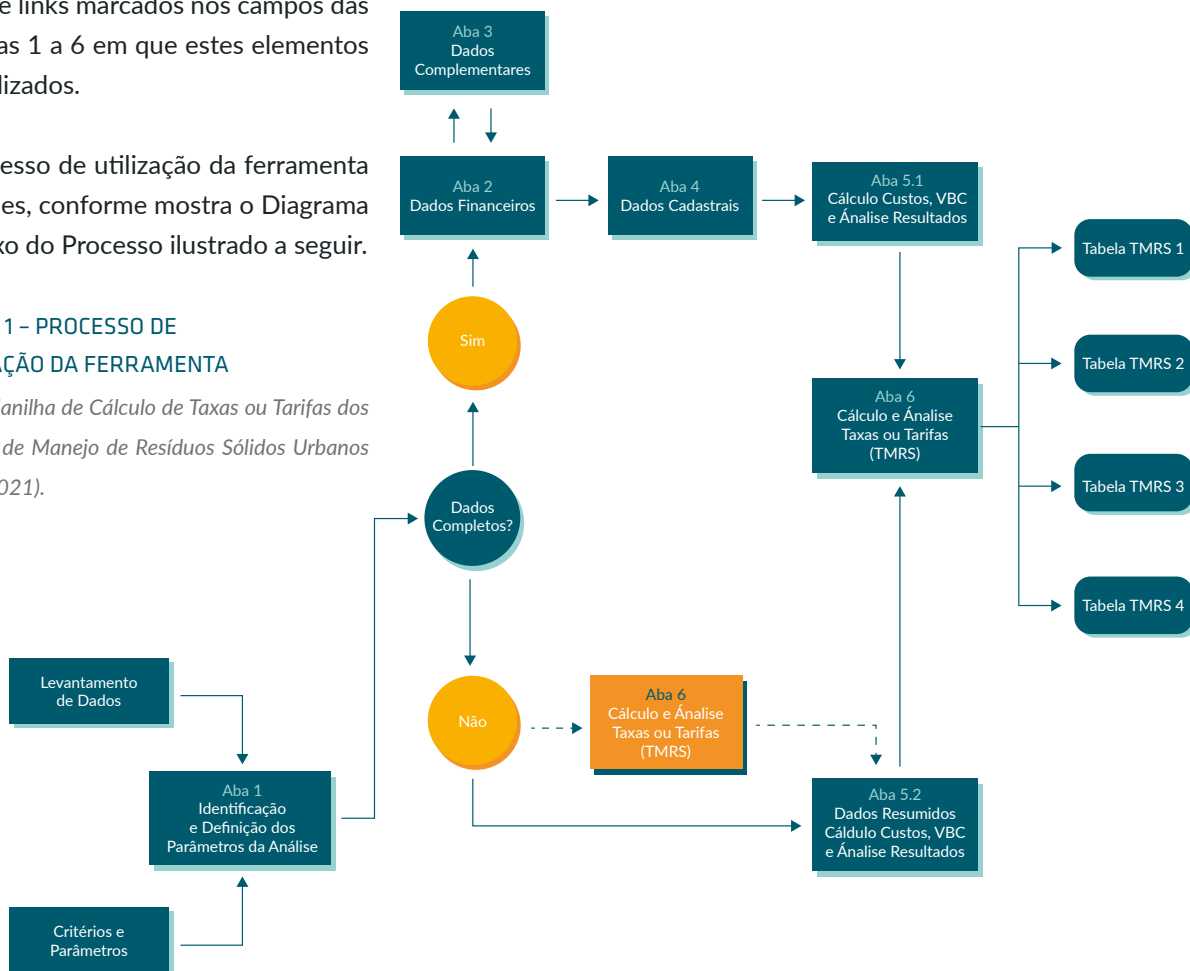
e links marcados nos campos das as 1 a 6 em que estes elementos lizados.

esso de utilização da ferramenta es, conforme mostra o Diagrama xo do Processo ilustrado a seguir.

1 – PROCESSO DE
ÇÃO DA FERRAMENTA

anilha de Cálculo de Taxas ou Tarifas dos de Manejo de Resíduos Sólidos Urbanos 021).

Aba 3
Dados
Complementares

Aba 2
Dados Financeiros

Aba 4
Dados Cadastrais

Aba 5.1
Cálculo Custos, VBC
e Ánalise Resultados

Tabela TMRS 1

Tabela TMRS 2

Tabela TMRS 3

Tabela TMRS 4

Sim

Aba 6
Cálculo e Ánalise
Taxas ou Tarifas
(TMRS)

Dados
Completos?

Levantamento
de Dados

Não

Aba 6
Cálculo e Ánalise
Taxas ou Tarifas
(TMRS)

Aba 1
Identificação
e Definição dos
Parâmetros da Análise

Aba 5.2
Dados Resumidos
Cáldulo Custos, VBC
e Ánalise Resultados

Critérios e
Parâmetros